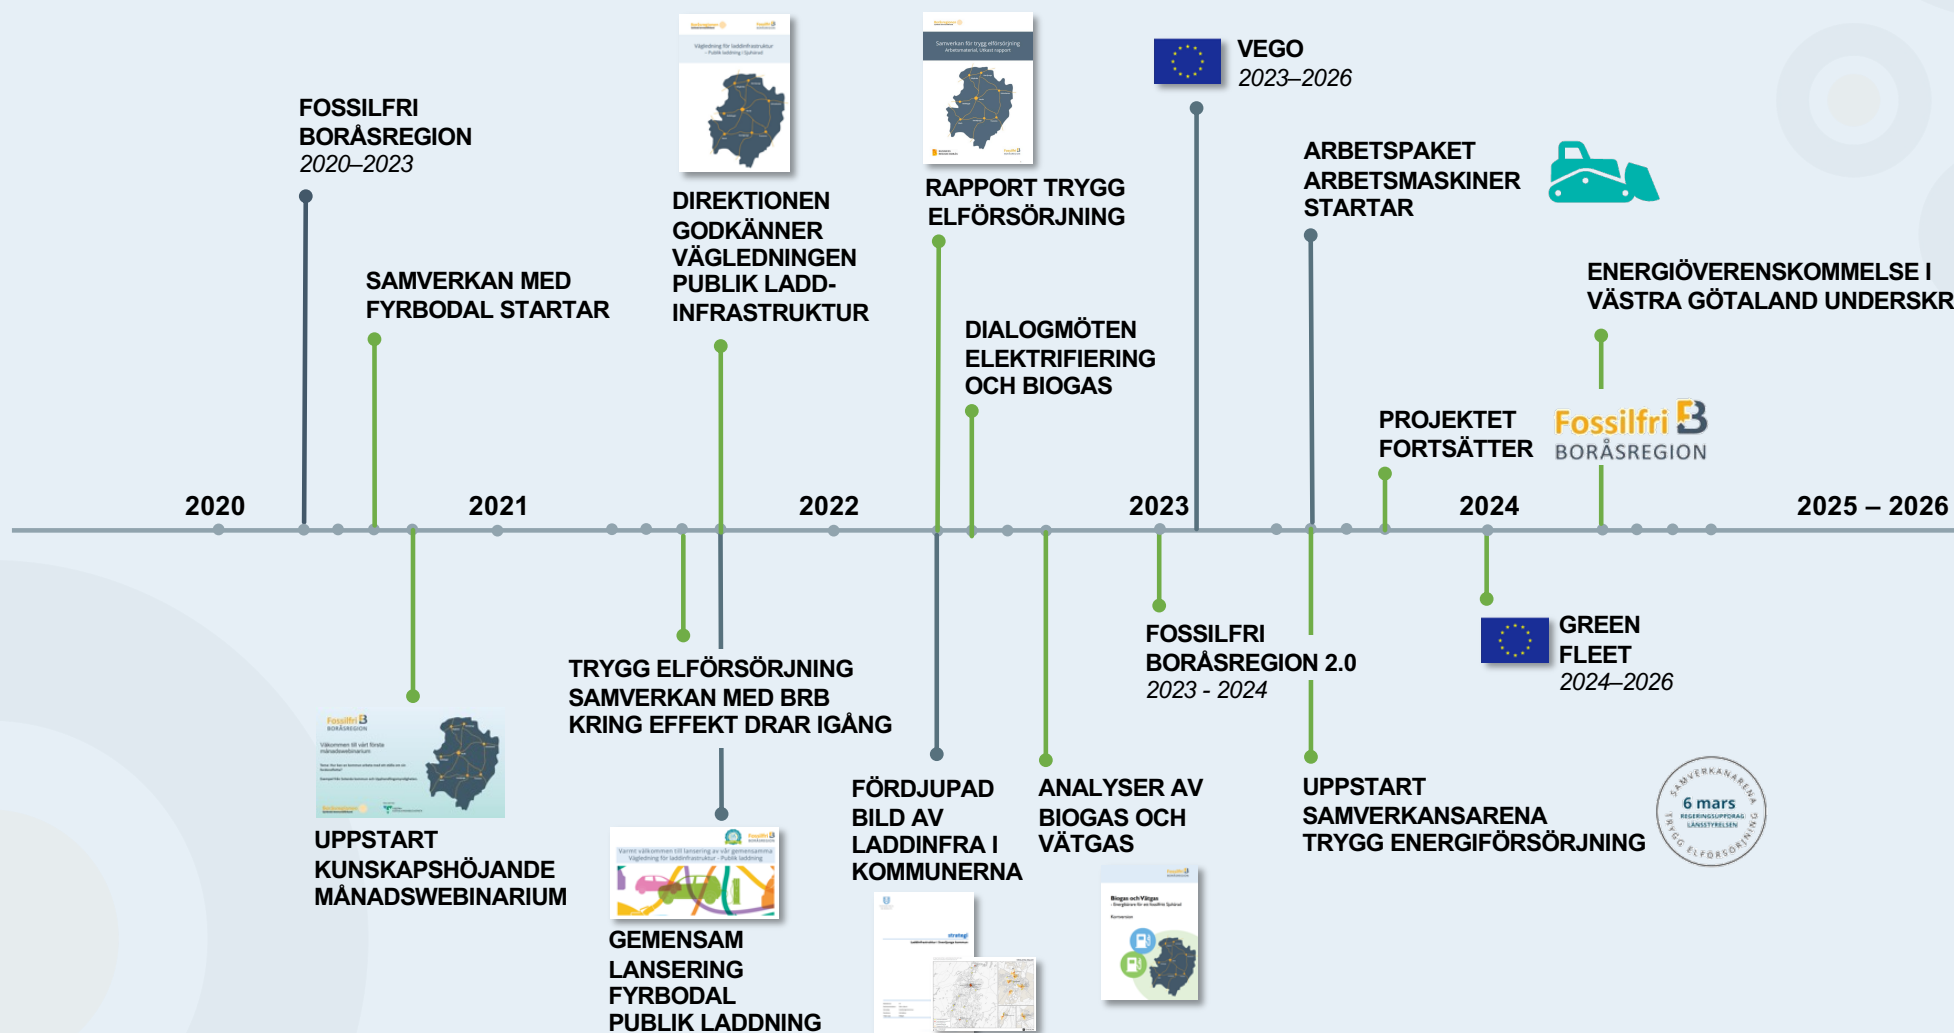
FOSSILFRI BORÅSREGION
2020–2023

SAMVERKAN MED FYRBODAL STARTAR

DIREKTIONEN GODKÄNNER VÄGLEDNINGEN PUBLIK LADD-INFRASTRUKTUR

RAPPORT TRYGG ELFÖRSÖRJNING

DIALOGMÖTEN ELEKTRIFIERING OCH BIOGAS

VEGO
2023–2026

ARBETSPAKET ARBETSMASKINER STARTAR

ENERGIÖVERENSKOMMELSE I VÄSTRA GÖTALAND UNDERSKR

PROJEKTET FORTSÄTTER

Fossilfri BORÅSREGION

2020

2021

2022

2023

2024

2025 – 2026

UPPSTART KUNSKAPSHÖJANDE MÅNADSWEBINARIUM

TRYGG ELFÖRSÖRJNING SAMVERKAN MED BRB KRING EFFEKT DRAR IGÅNG

GEMENSAM LANSERING FYRBODAL PUBLIK LADDNING

FÖRDJUPAD BILD AV LADDINFRA I KOMMUNERNA

ANALYSER AV BIOGAS OCH VÄTGAS

FOSSILFRI BORÅSREGION 2.0
2023 - 2024

UPPSTART SAMVERKANSARENA TRYGG ENERGIFÖRSÖRJNING

GREEN FLEET
2024–2026

SAMVERKANSARENA
6 mars
REGERINGSUPPDRAG LÄNSSTYRELSEN
TRYGG ELFÖRSÖRJNING